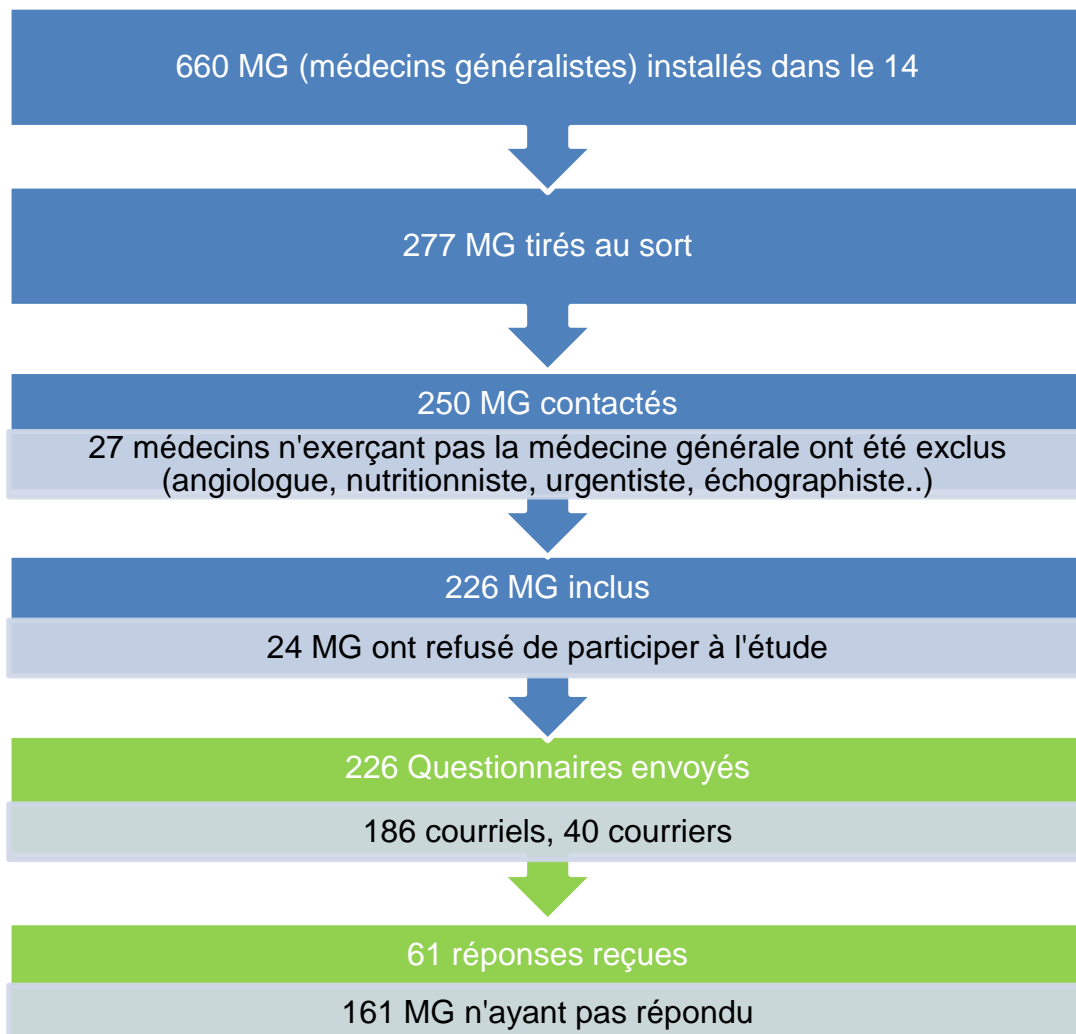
660 MG (médecins généralistes) installés dans le 14

277 MG tirés au sort

250 MG contactés

27 médecins n'exerçant pas la médecine générale ont été exclus (angiologue, nutritionniste, urgentiste, échographiste..)

226 MG inclus

24 MG ont refusé de participer à l'étude

226 Questionnaires envoyés

186 courriels, 40 courriers

61 réponses reçues

161 MG n'ayant pas répondu